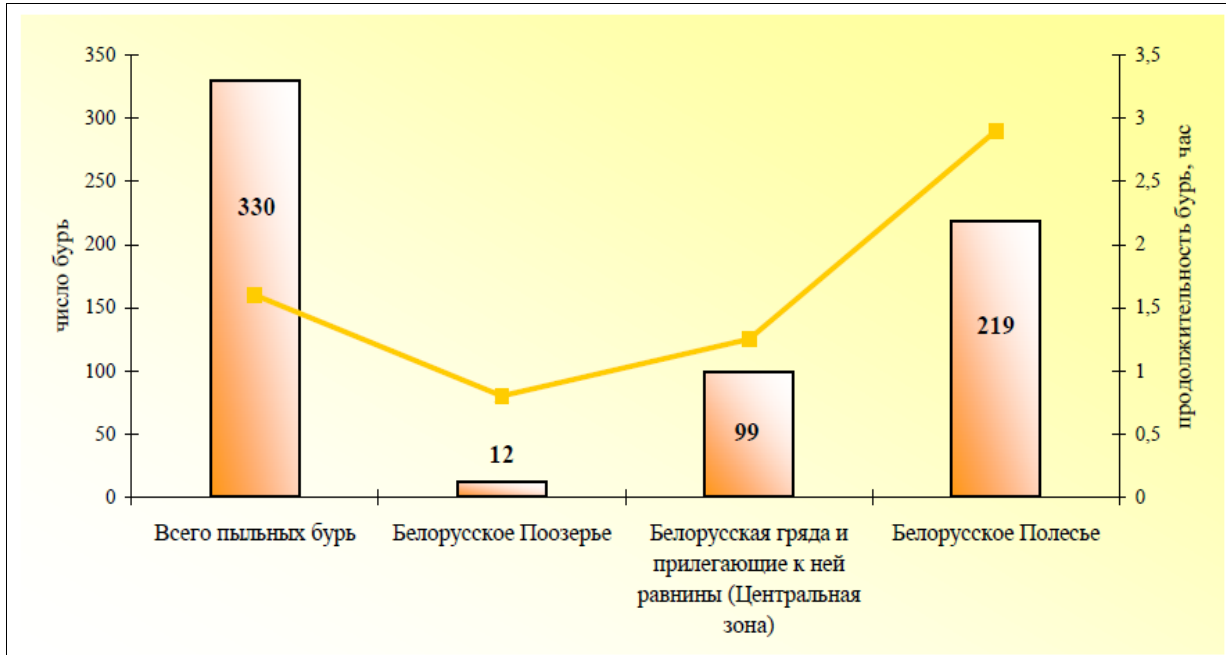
число бурь

350
300
250
200
150
100
50
0

330
12
99
219

3,5
3
2,5
2
1,5
1
0,5
0

продолжительность бурь, час

Всего пыльных бурь
Белорусское Поозерье
Белорусская гряда и прилегающие к ней равнины (Центральная зона)
Белорусское Полесье